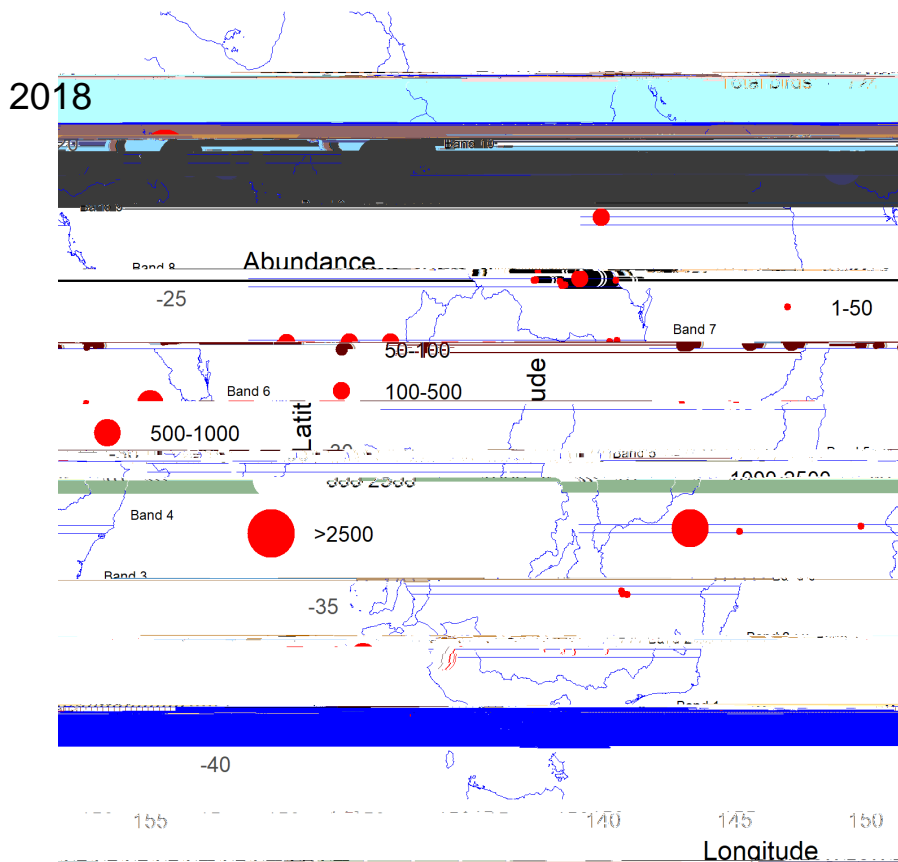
2018

Total birds

-20

Band 10

Band 9

Band 8

Abundance

-25

1-50

Band 7

50-100

ude

Band 6

100-500

Latit

500-1000

-30

Band 5

1000-2500

Band 4

>2500

Band 3

-35

Band 2

Band 1

-40

155

140

145

150

Longitude